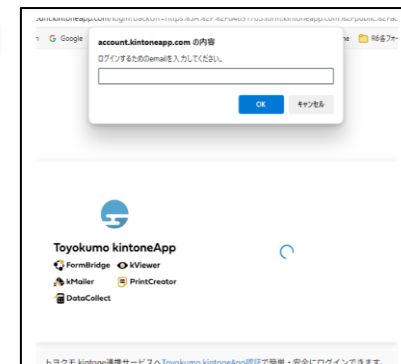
ount.kintoneapp.com/login?callback=https%3A%2F%2F04031703.form.kintoneapp.com%2Fpublic%2Fac

G Google

ne R6年フォ

account.kintoneapp.com の内容

ログインするためのemailを入力してください。

OK

キャンセル

Toyokumo kintoneApp

FormBridge

kViewer

kMailer

PrintCreator

DataCollect

トヨクモ kintone連携サービスへ Toyokumo kintoneApp認証で簡単・安全にログインできます。